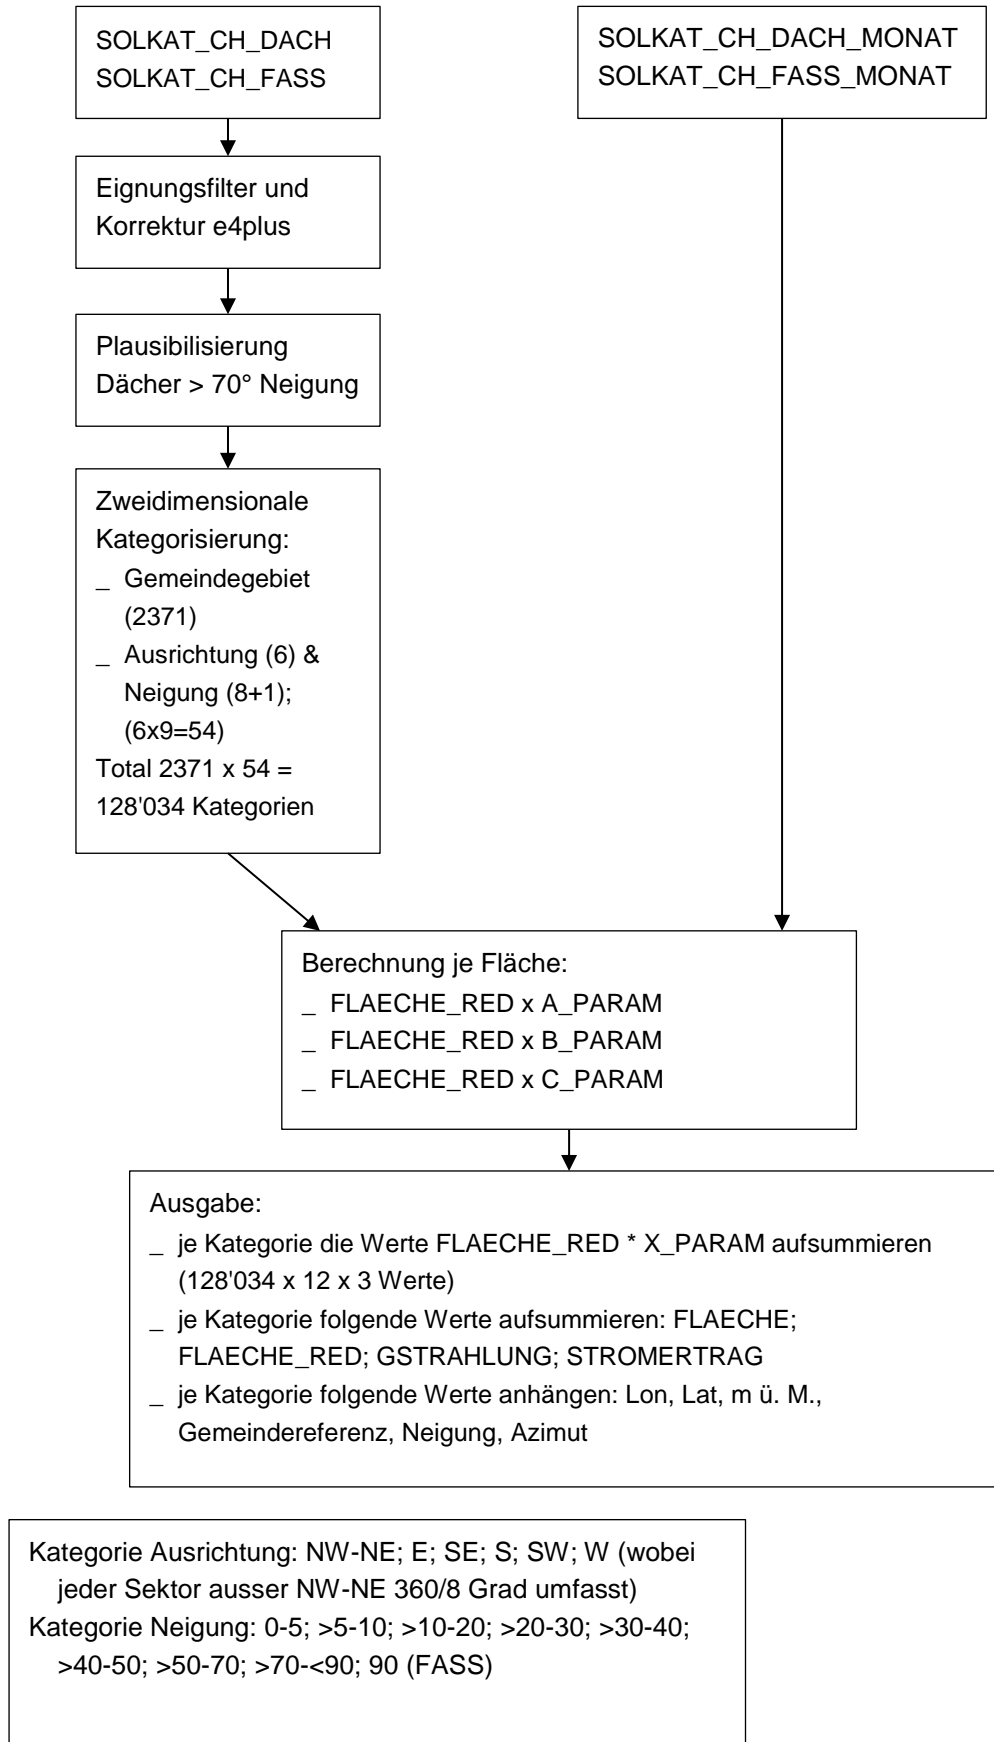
SOLKAT_CH_DACH
SOLKAT_CH_FASS

SOLKAT_CH_DACH_MONAT
SOLKAT_CH_FASS_MONAT

Eignungsfilter und Korrektur e4plus

Plausibilisierung Dächer > 70° Neigung

Zweidimensionale Kategorisierung:
_ Gemeindegebiet (2371)
_ Ausrichtung (6) & Neigung (8+1); (6x9=54)
Total 2371 x 54 = 128'034 Kategorien

Berechnung je Fläche:
_ FLAECHE_RED x A_PARAM
_ FLAECHE_RED x B_PARAM
_ FLAECHE_RED x C_PARAM

Ausgabe:
_ je Kategorie die Werte FLAECHE_RED * X_PARAM aufsummieren (128'034 x 12 x 3 Werte)
_ je Kategorie folgende Werte aufsummieren: FLAECHE; FLAECHE_RED; GSTRAHLUNG; STROMERTRAG
_ je Kategorie folgende Werte anhängen: Lon, Lat, m ü. M., Gemeindereferenz, Neigung, Azimut

Kategorie Ausrichtung: NW-NE; E; SE; S; SW; W (wobei jeder Sektor ausser NW-NE 360/8 Grad umfasst)
Kategorie Neigung: 0-5; >5-10; >10-20; >20-30; >30-40; >40-50; >50-70; >70-<90; 90 (FASS)